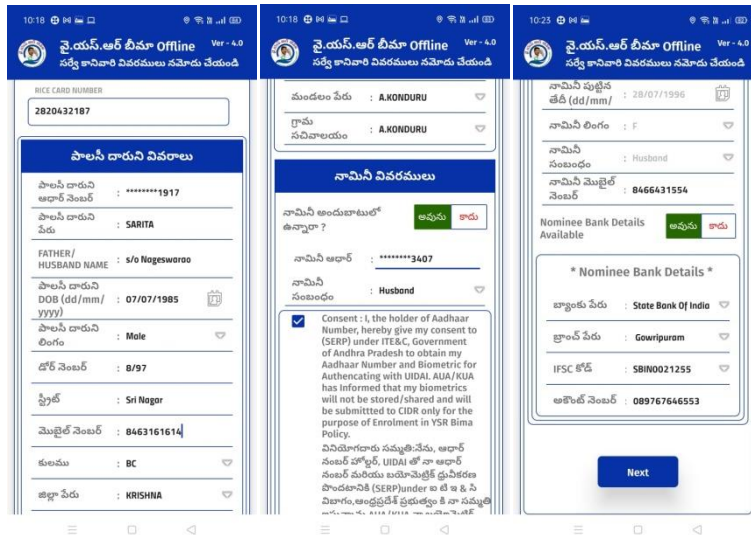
10:18

వై.యస్.ఆర్ బీమా Offline Ver - 4.0
సర్వే కానివారి వివరములు నమోదు చేయండి

RICE CARD NUMBER
2820432187

పాలసీ దారుని వివరాలు

పాలసీ దారుని ఆధార్ నెంబర్ : ********1917
పాలసీ దారుని పేరు : SARITA
FATHER/ HUSBAND NAME : s/o Nageswarao
పాలసీ దారుని DOB (dd/mm/yyyy) : 07/07/1985
పాలసీ దారుని లింగం : Male
డోర్ నెంబర్ : 8/97
స్ట్రీట్ : Sri Nagar
మొబైల్ నెంబర్ : 8463161614
కులము : BC
జిల్లా పేరు : KRISHNA

10:18

వై.యస్.ఆర్ బీమా Offline Ver - 4.0
సర్వే కానివారి వివరములు నమోదు చేయండి

మండలం పేరు : A.KONDURU
గ్రామ సచివాలయం : A.KONDURU

నామినీ వివరములు

నామినీ అందుబాటులో ఉన్నారా ? అవును కాదు
నామినీ ఆధార్ : ********3407
నామినీ సంబంధం : Husband

Consent : I, the holder of Aadhaar Number, hereby give my consent to (SERP) under ITE&C, Government of Andhra Pradesh to obtain my Aadhaar Number and Biometric for Authencating with UIDAI. AUA/KUA has Informed that my biometrics will not be stored/shared and will be submittted to CIDR only for the purpose of Enrolment in YSR Bima Policy.
వినియోగదారు సమ్మతి:నేను, ఆధార్ నంబర్ హోల్డర్, UIDAI తో నా ఆధార్ నంబర్ మరియు బయోమెట్రిక్ ధ్రువీకరణ పొందటానికి (SERP)under ఐ టి ఇ & సి విభాగం,ఆంధ్రప్రదేశ్ ప్రభుత్వం కి నా సమ్మతి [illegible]

10:23

వై.యస్.ఆర్ బీమా Offline Ver - 4.0
సర్వే కానివారి వివరములు నమోదు చేయండి

నామినీ పుట్టిన తేదీ (dd/mm/ : 28/07/1996
నామినీ లింగం : F
నామినీ సంబంధం : Husband
నామినీ మొబైల్ నెంబర్ : 8466431554
Nominee Bank Details Available అవును కాదు

* Nominee Bank Details *

బ్యాంకు పేరు : State Bank Of India
బ్రాంచ్ పేరు : Gowripuram
IFSC కోడ్ : SBIN0021255
అకౌంట్ నెంబర్ : 089767646553

Next